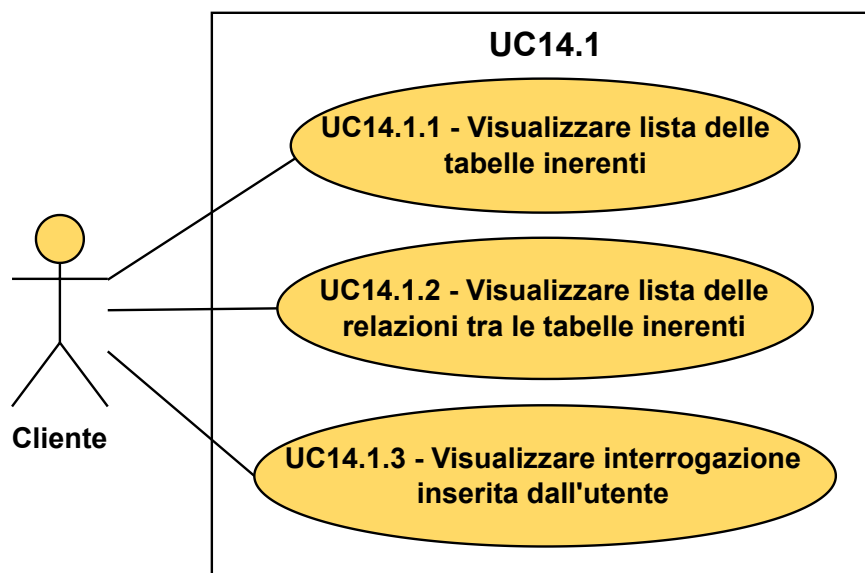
UC14.1

UC14.1.1 - Visualizzare lista delle tabelle inerenti

UC14.1.2 - Visualizzare lista delle relazioni tra le tabelle inerenti

UC14.1.3 - Visualizzare interrogazione inserita dall'utente

Cliente